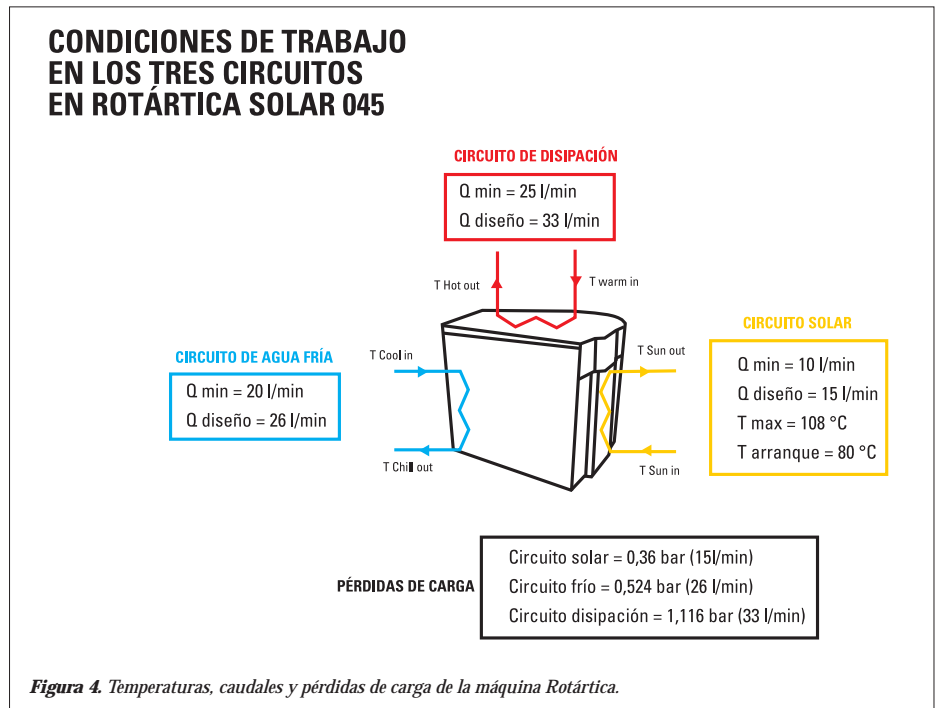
CONDICIONES DE TRABAJO EN LOS TRES CIRCUITOS EN ROTÁRTICA SOLAR 045

CIRCUITO DE DISIPACIÓN
Q min = 25 l/min
Q diseño = 33 l/min

T Hot out
T warm in

CIRCUITO DE AGUA FRÍA
Q min = 20 l/min
Q diseño = 26 l/min

T Cool in
T Chill out

T Sun out
T Sun in

CIRCUITO SOLAR
Q min = 10 l/min
Q diseño = 15 l/min
T max = 108 °C
T arranque = 80 °C

PÉRDIDAS DE CARGA
Circuito solar = 0,36 bar (15l/min)
Circuito frío = 0,524 bar (26 l/min)
Circuito disipación = 1,116 bar (33 l/min)

Figura 4. Temperaturas, caudales y pérdidas de carga de la máquina Rotártica.